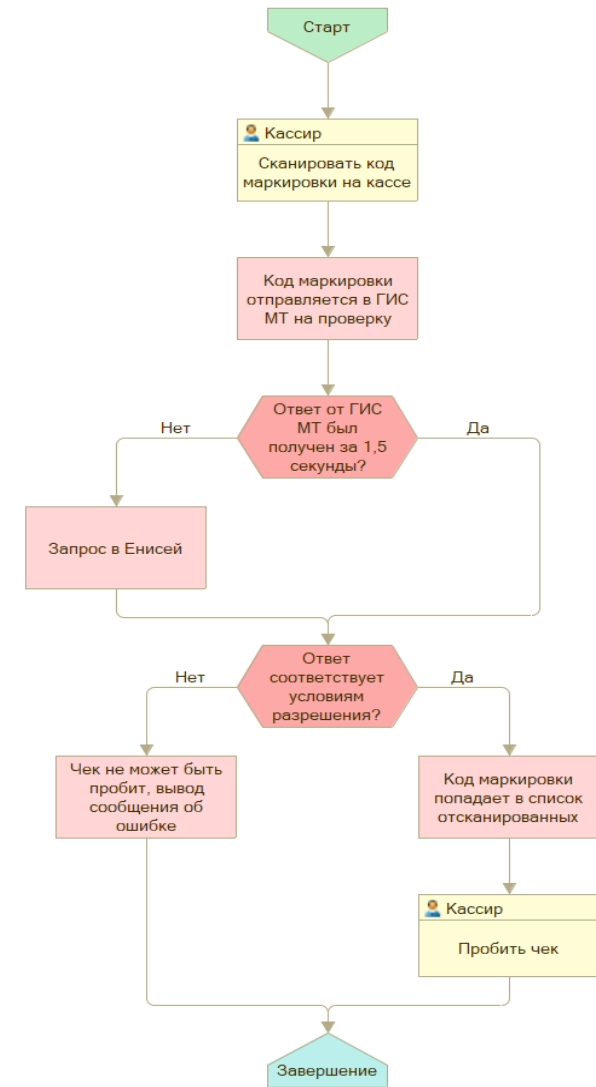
Старт

Кассир

Сканировать код маркировки на кассе

Код маркировки отправляется в ГИС МТ на проверку

Ответ от ГИС МТ был получен за 1,5 секунды?

Нет

Да

Запрос в Енисей

Ответ соответствует условиям разрешения?

Нет

Да

Чек не может быть пробит, вывод сообщения об ошибке

Код маркировки попадает в список отсканированных

Кассир

Пробить чек

Завершение